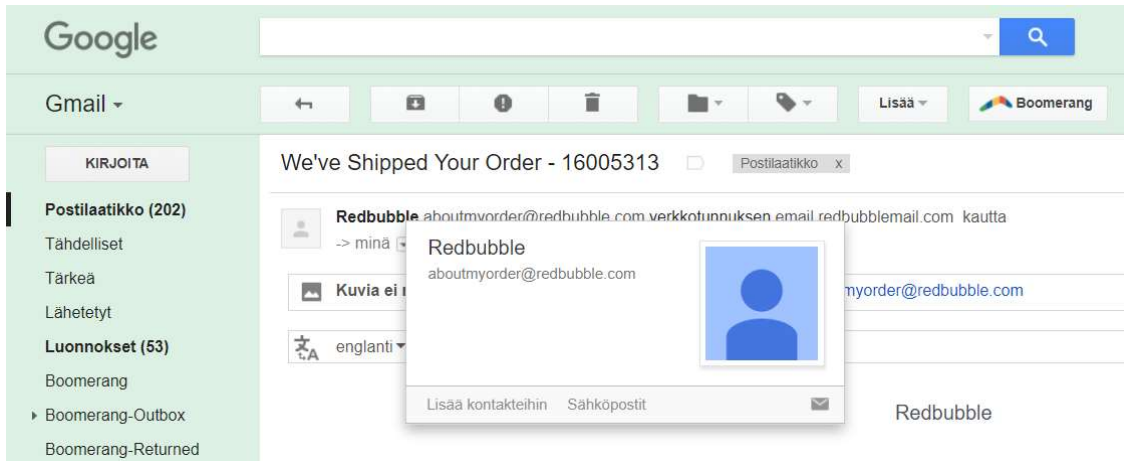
Google

Gmail ▾

Lisää ▾

Boomerang

KIRJOITA

We've Shipped Your Order - 16005313

Postilaatikko x

Postilaatikko (202)

Tähdelliset

Tärkeä

Lähetetyt

Luonnokset (53)

Boomerang

Boomerang-Outbox

Boomerang-Returned

Redbubble aboutmyorder@redbubble.com verkkotunnuksen email.redbubblemail.com kautta

-> minä

Kuvia ei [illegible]

myorder@redbubble.com

englanti ▾

Redbubble

aboutmyorder@redbubble.com

Lisää kontakteihin

Sähköpostit

Redbubble